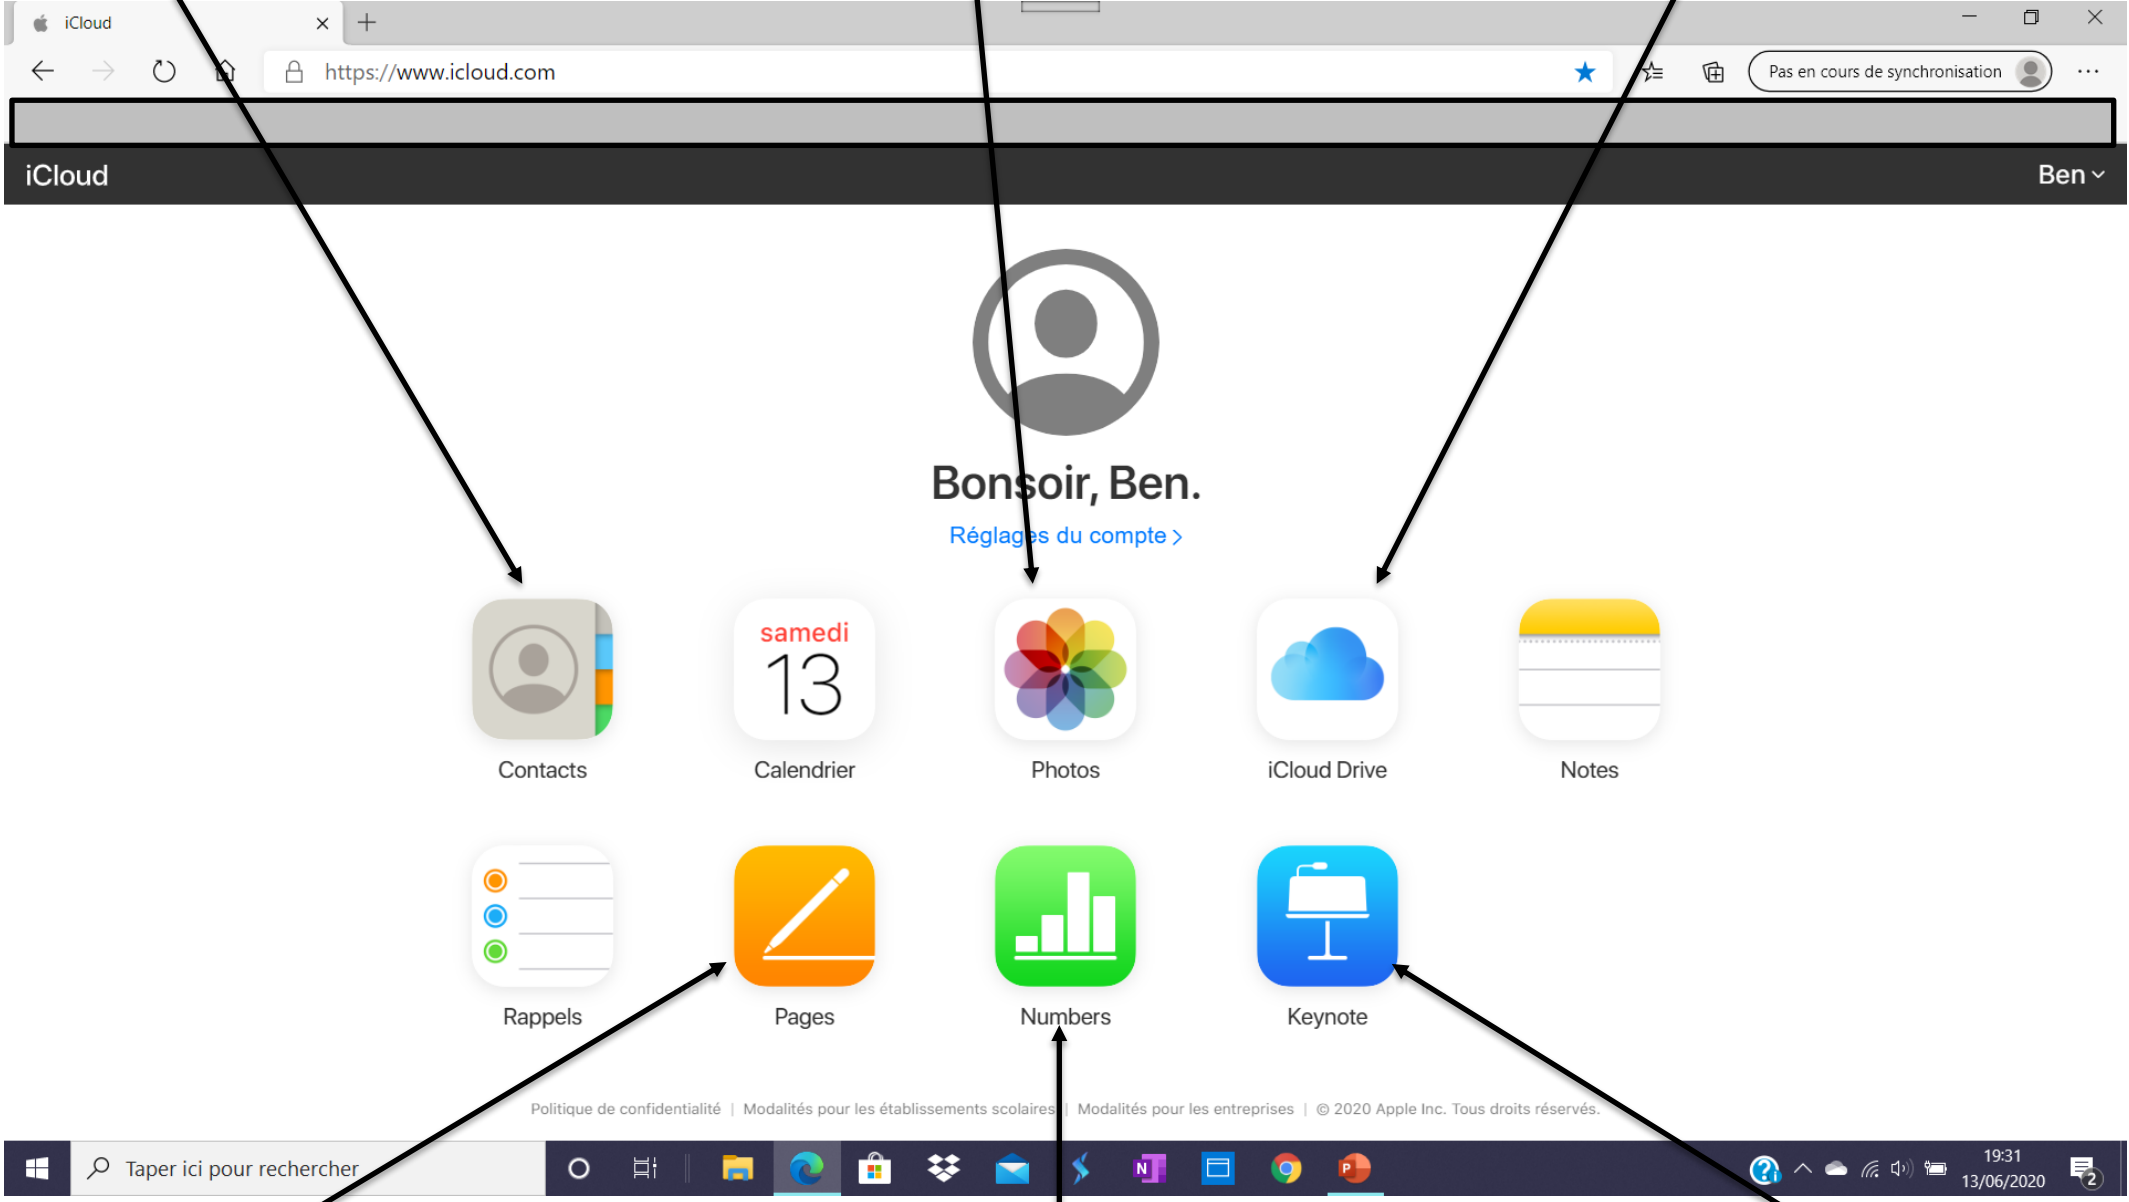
iCloud

https://www.icloud.com

Pas en cours de synchronisation

iCloud

Ben

Bonsoir, Ben.

Réglages du compte >

Contacts

samedi
13
Calendrier

Photos

iCloud Drive

Notes

Rappels

Pages

Numbers

Keynote

Politique de confidentialité | Modalités pour les établissements scolaires | Modalités pour les entreprises | © 2020 Apple Inc. Tous droits réservés.

Taper ici pour rechercher

19:31
13/06/2020

2